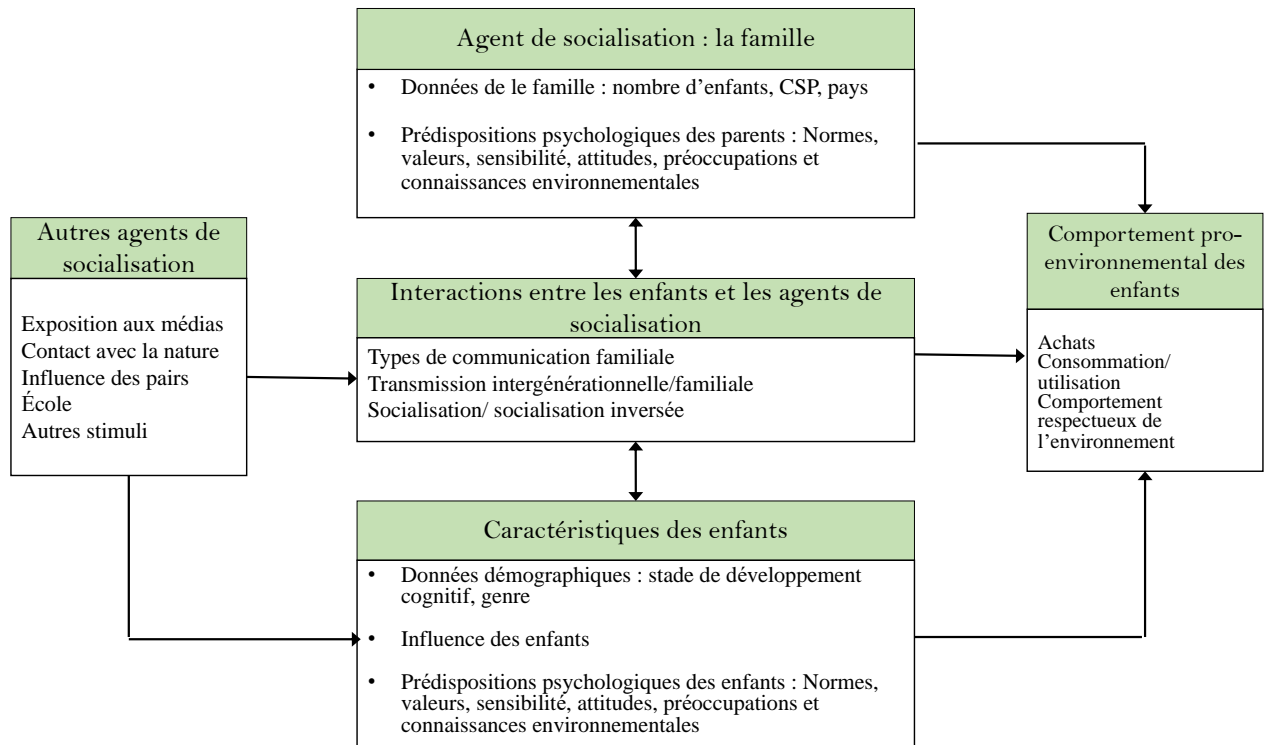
Agent de socialisation : la famille

• Données de le famille : nombre d'enfants, CSP, pays

• Prédispositions psychologiques des parents : Normes, valeurs, sensibilité, attitudes, préoccupations et connaissances environnementales

Autres agents de socialisation

Exposition aux médias
Contact avec la nature
Influence des pairs
École
Autres stimuli

Interactions entre les enfants et les agents de socialisation

Types de communication familiale
Transmission intergénérationnelle/familiale
Socialisation/ socialisation inversée

Comportement pro-environnemental des enfants

Achats
Consommation/ utilisation
Comportement respectueux de l'environnement

Caractéristiques des enfants

• Données démographiques : stade de développement cognitif, genre

• Influence des enfants

• Prédispositions psychologiques des enfants : Normes, valeurs, sensibilité, attitudes, préoccupations et connaissances environnementales